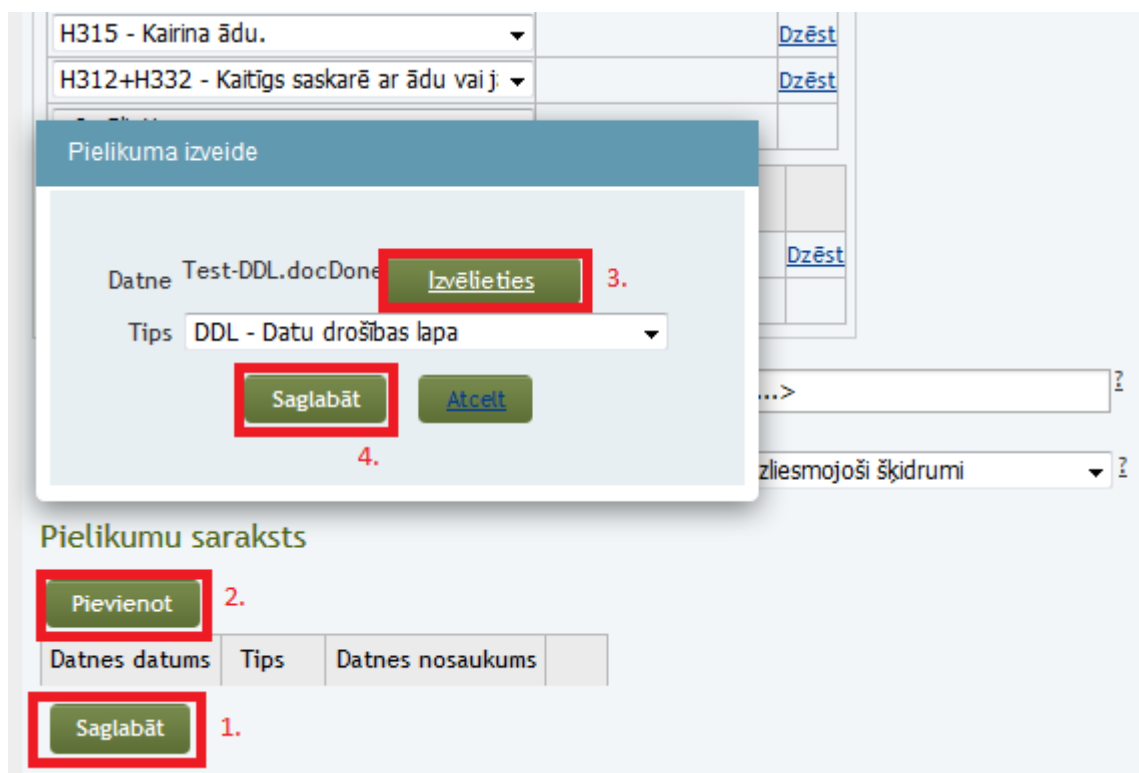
H315 - Kairina ādu.
Dzēst

H312+H332 - Kaitīgs saskarē ar ādu vai j
Dzēst

Pielikuma izveide

Datne Test-DDL.docDone Izvēlieties 3.

Tips DDL - Datu drošības lapa

Saglabāt Atcelt

4.

Dzēst

...>
?

zliesmojoši šķidrumi
?

Pielikumu saraksts

Pievienot 2.

| Datnes datums | Tips | Datnes nosaukums | |
|---|---|---|---|

Saglabāt 1.